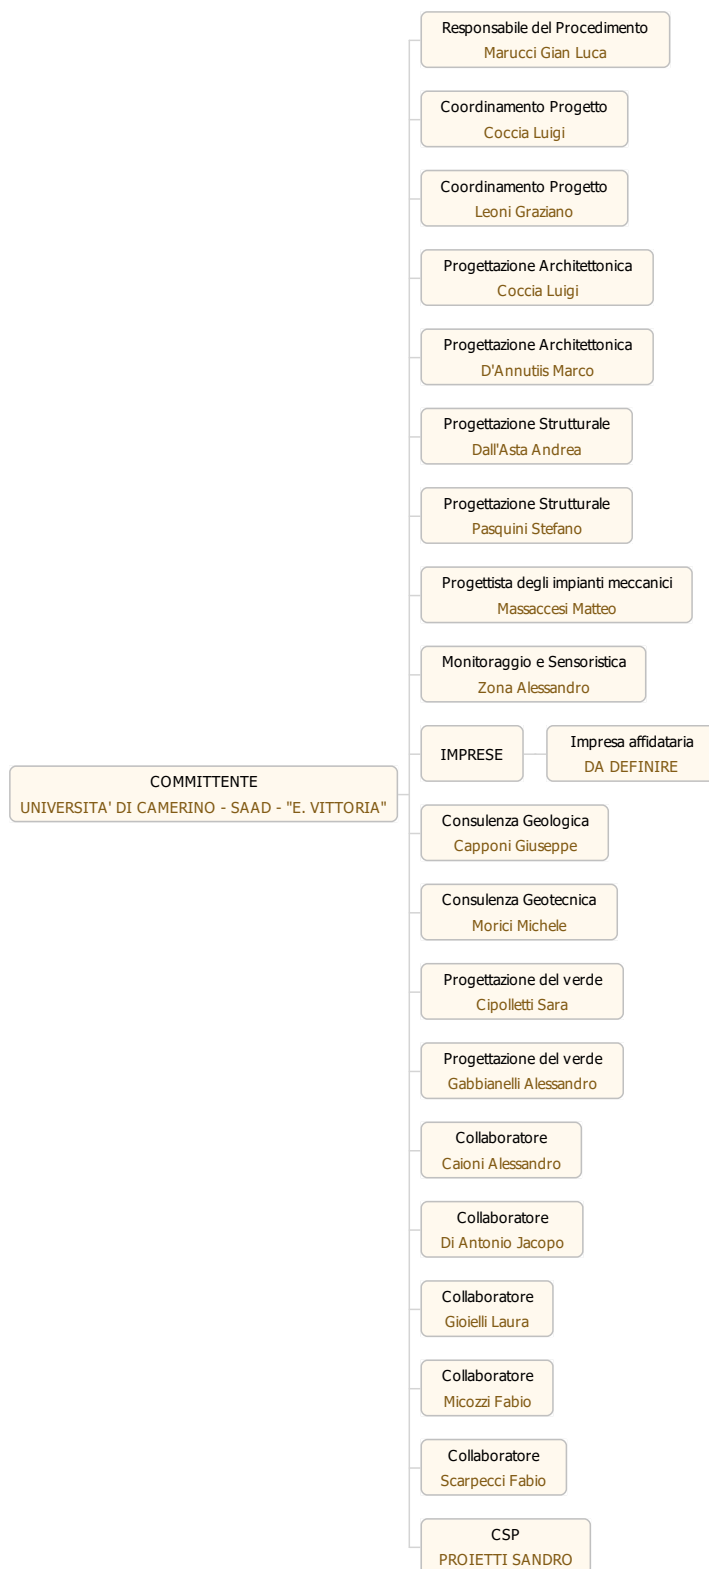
COMMITTENTE
UNIVERSITA' DI CAMERINO - SAAD - "E. VITTORIA"

Responsabile del Procedimento
Marucci Gian Luca

Coordinamento Progetto
Coccia Luigi

Coordinamento Progetto
Leoni Graziano

Progettazione Architettonica
Coccia Luigi

Progettazione Architettonica
D'Annutiis Marco

Progettazione Strutturale
Dall'Asta Andrea

Progettazione Strutturale
Pasquini Stefano

Progettista degli impianti meccanici
Massaccesi Matteo

Monitoraggio e Sensoristica
Zona Alessandro

IMPRESE

Impresa affidataria
DA DEFINIRE

Consulenza Geologica
Capponi Giuseppe

Consulenza Geotecnica
Morici Michele

Progettazione del verde
Cipolletti Sara

Progettazione del verde
Gabbianelli Alessandro

Collaboratore
Caioni Alessandro

Collaboratore
Di Antonio Jacopo

Collaboratore
Gioielli Laura

Collaboratore
Micozzi Fabio

Collaboratore
Scarpecci Fabio

CSP
PROIETTI SANDRO